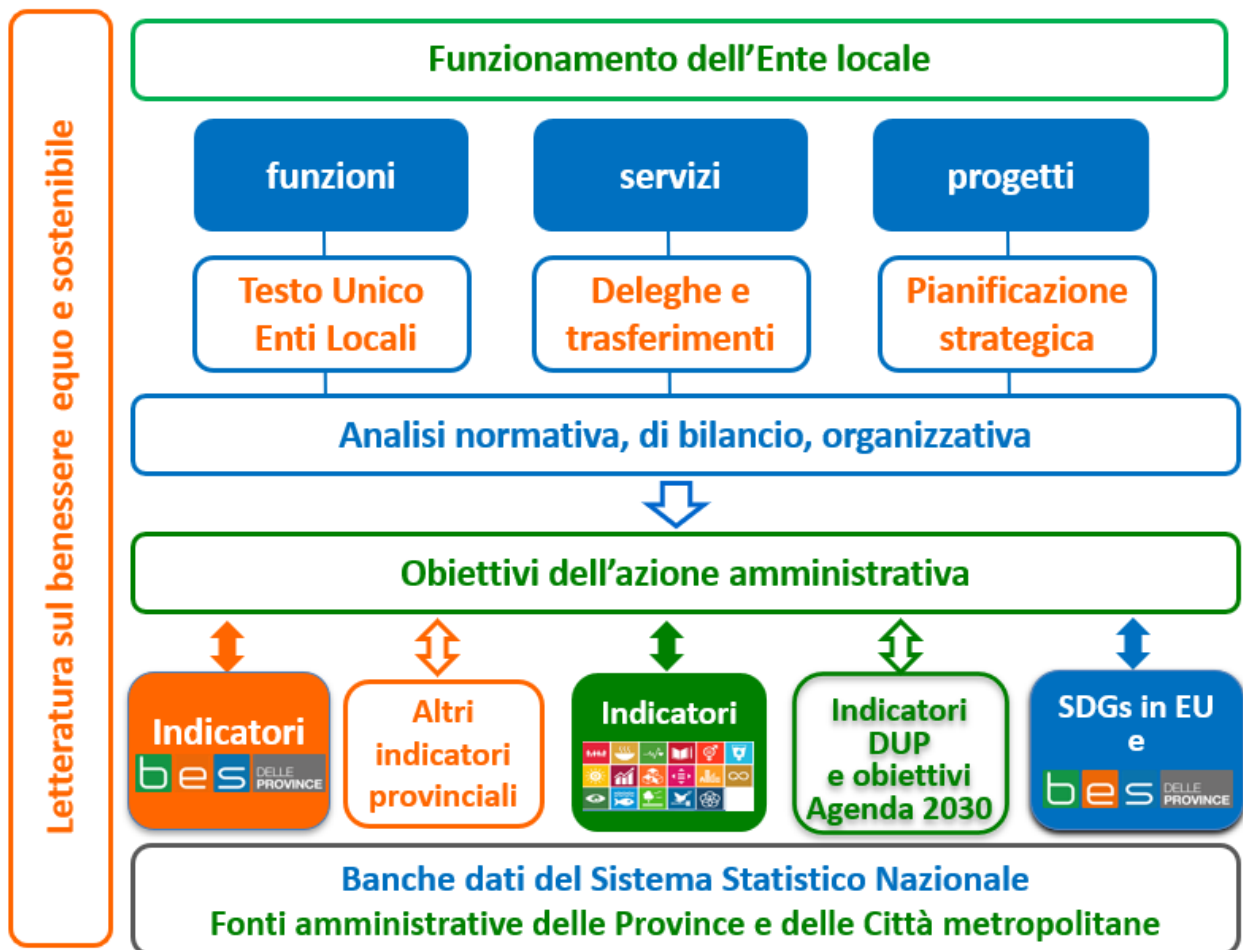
Letteratura sul benessere equo e sostenibile

Funzionamento dell'Ente locale

funzioni

servizi

progetti

Testo Unico Enti Locali

Deleghe e trasferimenti

Pianificazione strategica

Analisi normativa, di bilancio, organizzativa

Obiettivi dell'azione amministrativa

Indicatori bes DELLE PROVINCE

Altri indicatori provinciali

Indicatori

Indicatori DUP e obiettivi Agenda 2030

SDGs in EU e bes DELLE PROVINCE

Banche dati del Sistema Statistico Nazionale
Fonti amministrative delle Province e delle Città metropolitane